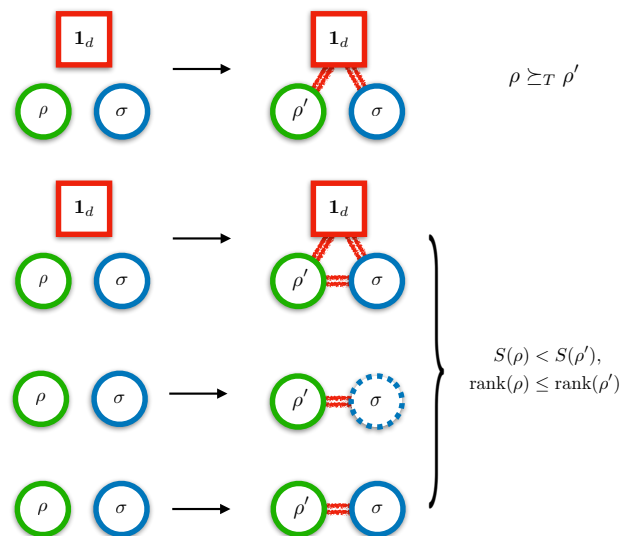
$\mathbf{1}_d$

$\rho$ $\sigma$

$\mathbf{1}_d$

$\rho'$ $\sigma$

$\rho \succeq_T \rho'$

$\mathbf{1}_d$

$\rho$ $\sigma$

$\mathbf{1}_d$

$\rho'$ $\sigma$

$\rho$ $\sigma$

$\rho'$ $\sigma$

$\rho$ $\sigma$

$\rho'$ $\sigma$

$S(\rho) < S(\rho')$,
$\mathrm{rank}(\rho) \leq \mathrm{rank}(\rho')$